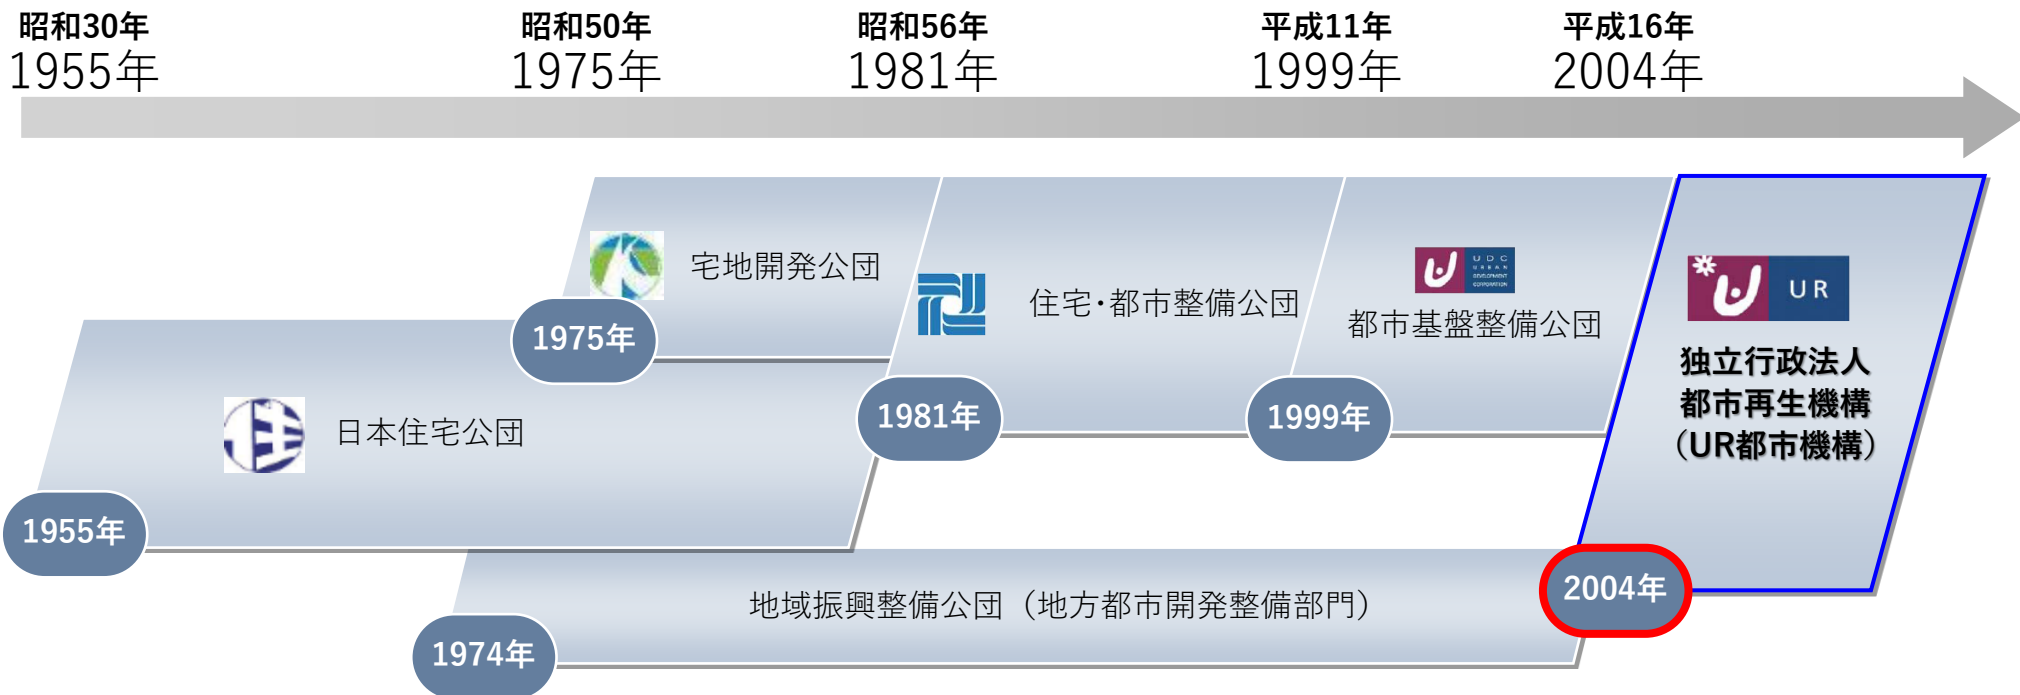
昭和30年
1955年

昭和50年
1975年

昭和56年
1981年

平成11年
1999年

平成16年
2004年

宅地開発公団

1975年

住宅・都市整備公団

U D C
URBAN DEVELOPMENT CORPORATION
都市基盤整備公団

UR
独立行政法人
都市再生機構
（UR都市機構）

日本住宅公団

1981年

1999年

1955年

2004年

地域振興整備公団（地方都市開発整備部門）

1974年